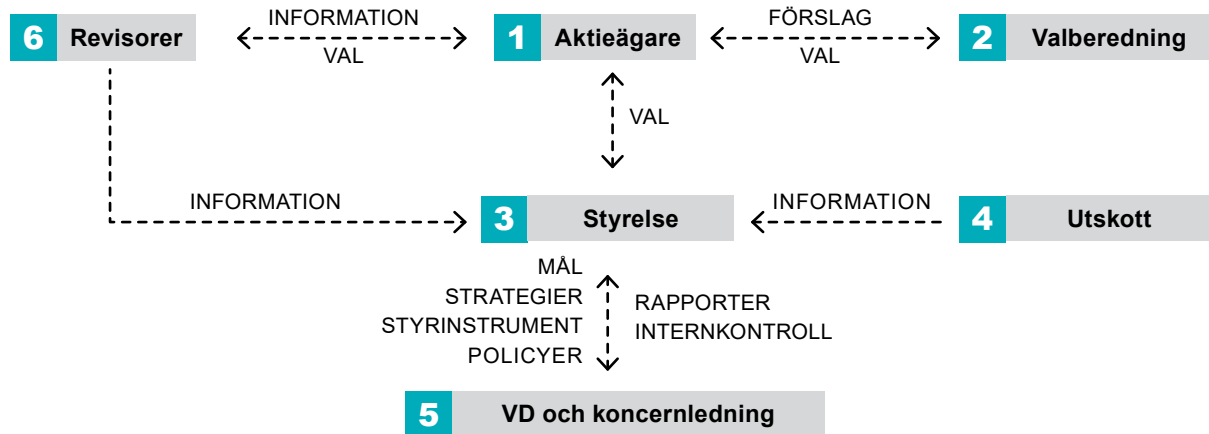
6 Revisorer

INFORMATION
VAL

1 Aktieägare

FÖRSLAG
VAL

2 Valberedning

VAL

INFORMATION

3 Styrelse

INFORMATION

4 Utskott

MÅL
STRATEGIER
STYRINSTRUMENT
POLICYER

RAPPORTER
INTERNKONTROLL

5 VD och koncernledning